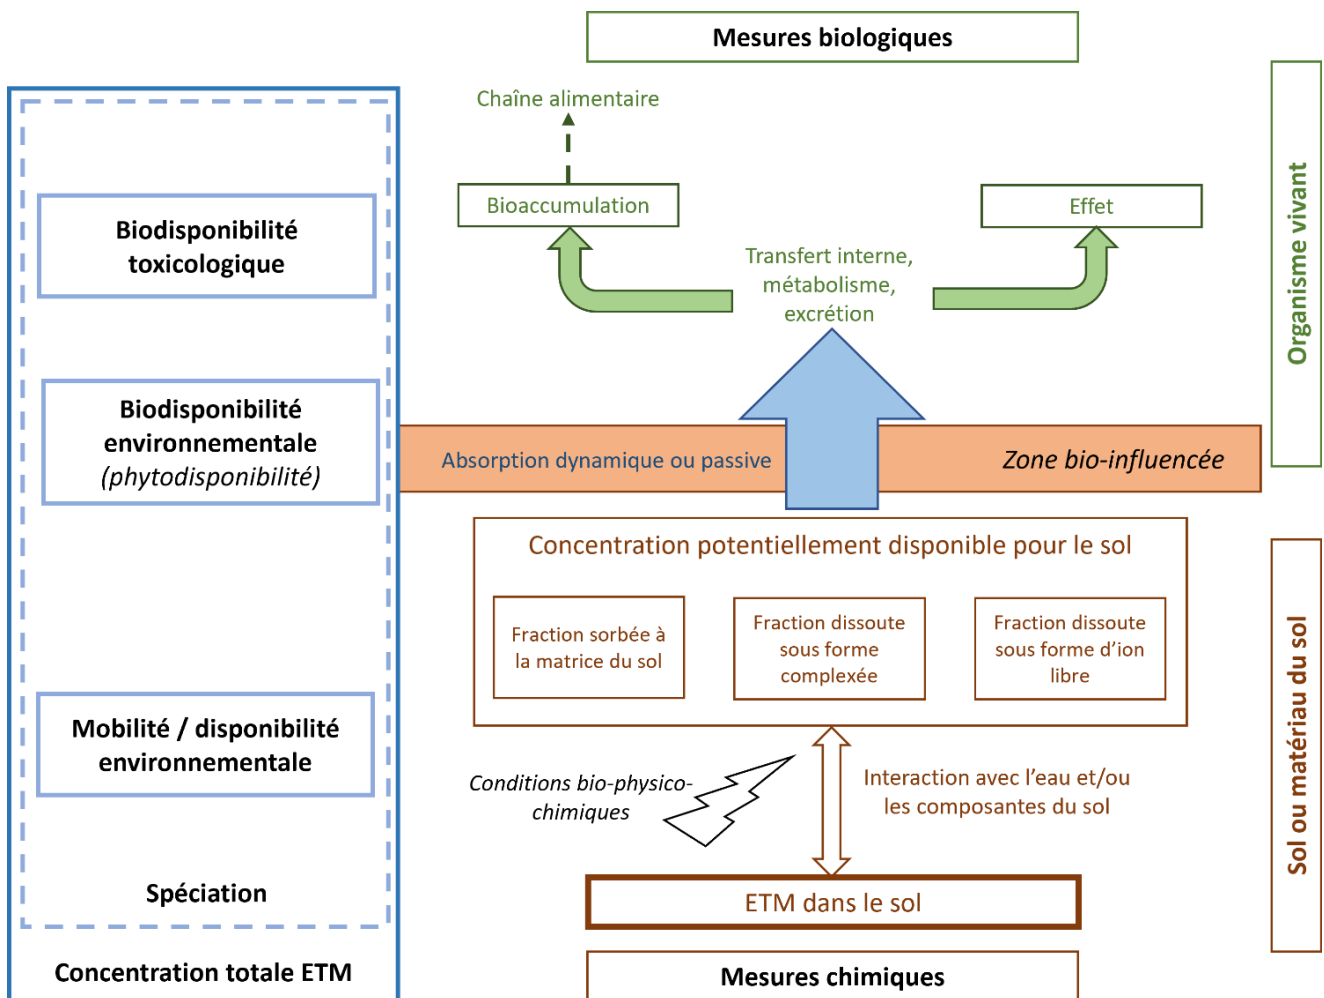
Mesures biologiques

Chaîne alimentaire

Bioaccumulation

Effet

Transfert interne, métabolisme, excrétion

Organisme vivant

Biodisponibilité toxicologique

Biodisponibilité environnementale *(phytodisponibilité)*

Absorption dynamique ou passive

*Zone bio-influencée*

Concentration potentiellement disponible pour le sol

Fraction sorbée à la matrice du sol

Fraction dissoute sous forme complexée

Fraction dissoute sous forme d'ion libre

Mobilité / disponibilité environnementale

*Conditions bio-physico-chimiques*

Interaction avec l'eau et/ou les composantes du sol

Sol ou matériau du sol

Spéciation

ETM dans le sol

Concentration totale ETM

Mesures chimiques